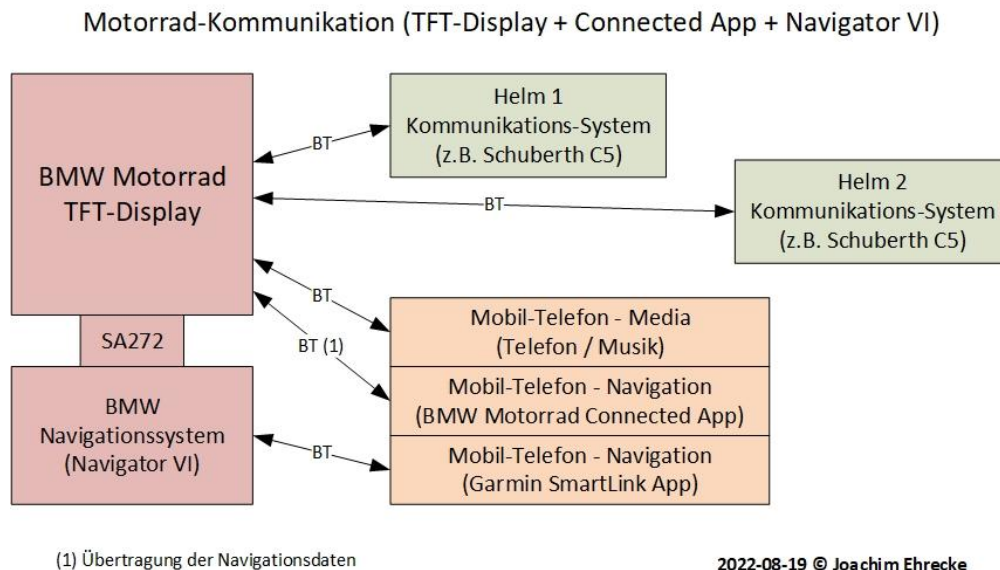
Motorrad-Kommunikation (TFT-Display + Connected App + Navigator VI)

BMW Motorrad TFT-Display

BT

Helm 1
Kommunikations-System
(z.B. Schuberth C5)

BT

Helm 2
Kommunikations-System
(z.B. Schuberth C5)

BT

BT (1)

Mobil-Telefon - Media
(Telefon / Musik)

Mobil-Telefon - Navigation
(BMW Motorrad Connected App)

SA272

BMW
Navigationssystem
(Navigator VI)

BT

Mobil-Telefon - Navigation
(Garmin SmartLink App)

(1) Übertragung der Navigationsdaten

2022-08-19 © Joachim Ehrecke